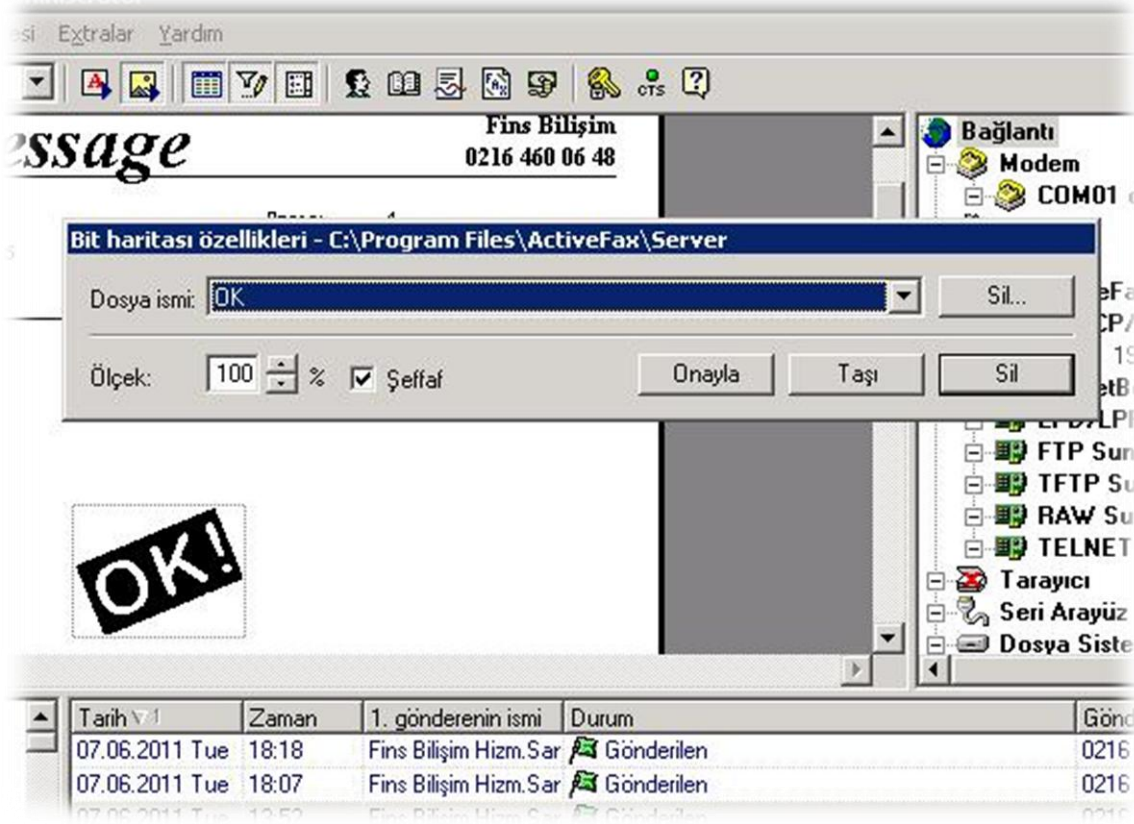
esi Extralar Yardım

essage

Fins Bilişim
0216 460 06 48

Bit haritası özellikleri - C:\Program Files\ActiveFax\Server

Dosya ismi: OK

Sil...

Ölçek: 100 % Şeffaf

Onayla

Taşı

Sil

OK!

Bağlantı
Modem
COM01
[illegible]eFa
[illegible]CP/
19
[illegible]etB
LPD/LP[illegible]
FTP Su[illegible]
TFTP S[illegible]
RAW Su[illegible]
TELNET
Tarayıcı
Seri Arayüz
Dosya Siste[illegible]

| Tarih | Zaman | 1. gönderenin ismi | Durum | Gön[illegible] |
|---|---|---|---|---|
| 07.06.2011 Tue | 18:18 | Fins Bilişim Hizm.Sar | Gönderilen | 0216 |
| 07.06.2011 Tue | 18:07 | Fins Bilişim Hizm.Sar | Gönderilen | 0216 |
| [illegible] | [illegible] | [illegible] | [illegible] | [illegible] |